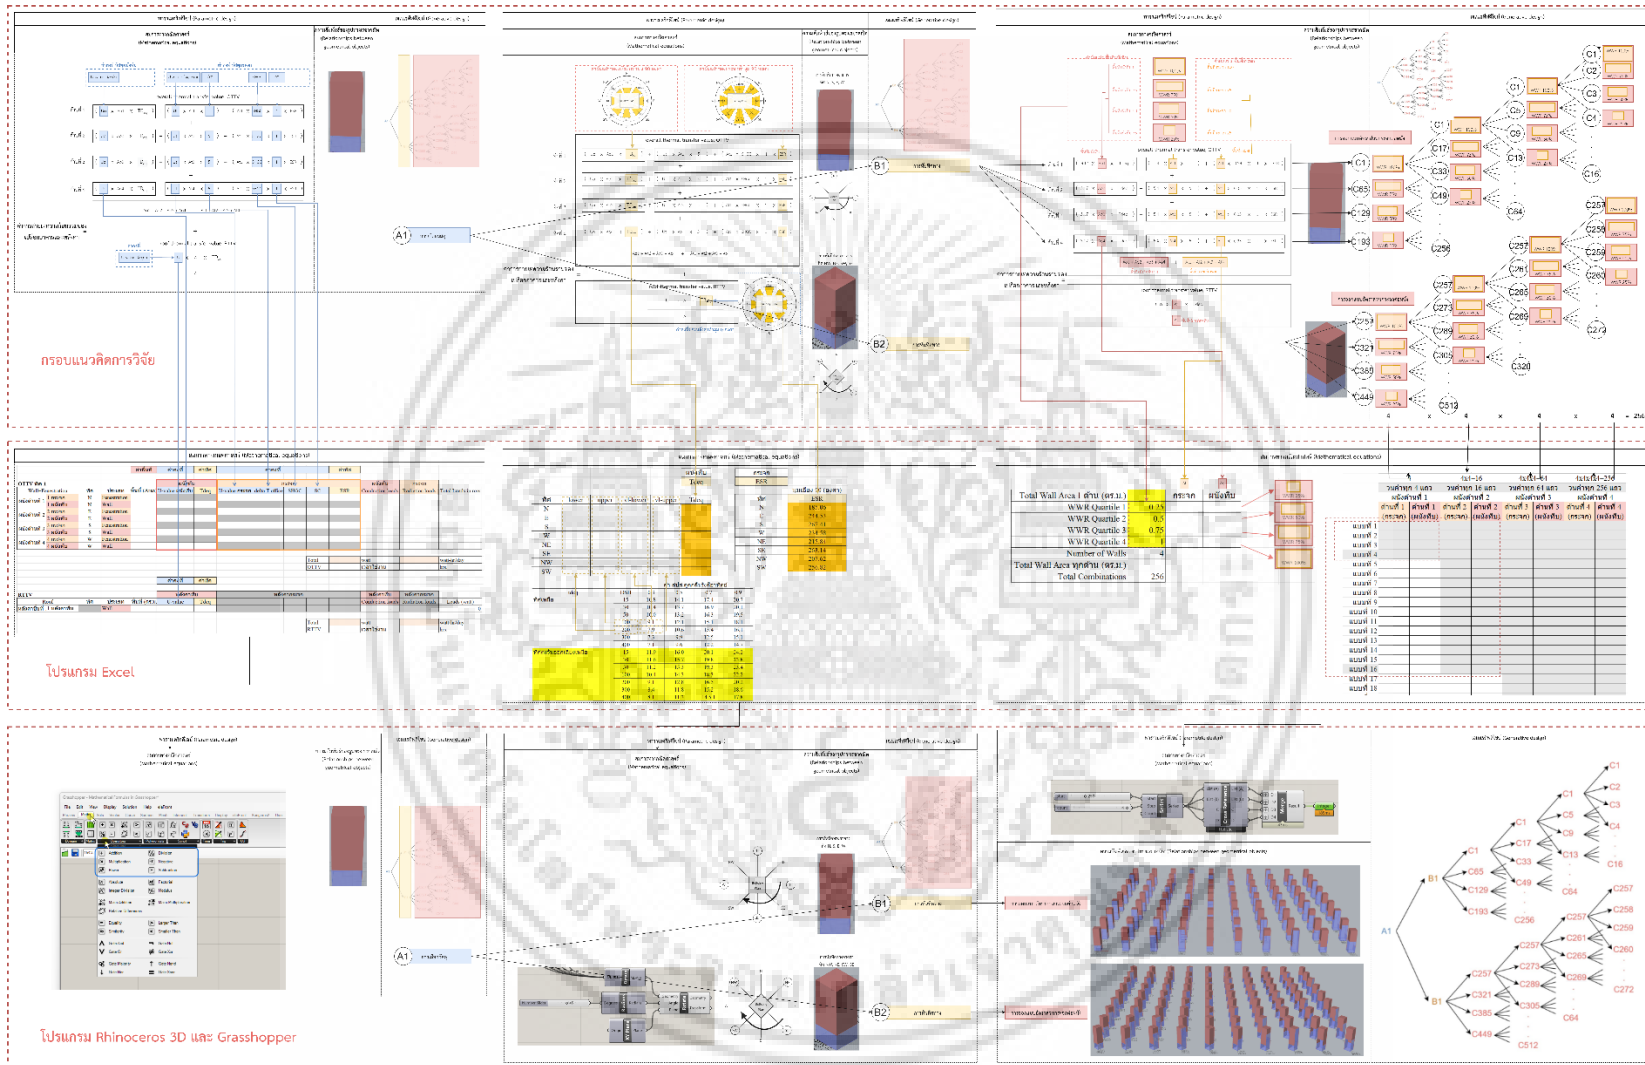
กรอบแนวคิดการวิจัย

A1

B1

B2

C1 C2 C3 C4 C5 C9 C13 C16 C17 C33 C49 C64 C65 C129 C193 C256 C257 C258 C259 C260 C261 C265 C269 C272 C273 C289 C305 C320 C321 C385 C449 C512

4 × 4 × 4 × 4 = 256

โปรแกรม Excel

| | |
|---|---|
| Total Wall Area 1 ด้าน (ตร.ม.) | |
| WWR Quartile 1 | 0.25 |
| WWR Quartile 2 | 0.5 |
| WWR Quartile 3 | 0.75 |
| WWR Quartile 4 | 1 |
| Number of Walls | 4 |
| Total Wall Area ทุกด้าน (ตร.ม.) | |
| Total Combinations | 256 |

กระจก

ผนังทึบ

แบบที่ 1
แบบที่ 2
แบบที่ 3
แบบที่ 4
แบบที่ 5
แบบที่ 6
แบบที่ 7
แบบที่ 8
แบบที่ 9
แบบที่ 10
แบบที่ 11
แบบที่ 12
แบบที่ 13
แบบที่ 14
แบบที่ 15
แบบที่ 16
แบบที่ 17
แบบที่ 18

โปรแกรม Rhinoceros 3D และ Grasshopper

A1

B1

B2

C1 C2 C3 C4 C5 C9 C13 C16 C17 C33 C49 C64 C65 C129 C193 C256 C257 C258 C259 C260 C261 C265 C269 C272 C273 C289 C305 C320 C321 C385 C449 C512